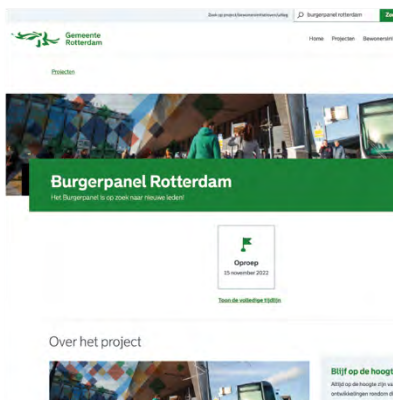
Zoek op project/bewonersinitiatief/wijk burgerpanel rotterdam Zo

Gemeente Rotterdam

Home Projecten Bewonersini

Projecten

Burgerpanel Rotterdam

Het Burgerpanel is op zoek naar nieuwe leden!

Oproep
15 november 2022

Toon de volledige tijdlijn

Over het project

Blijf op de hoogt

Altijd op de hoogte zijn va ontwikkelingen rondom d